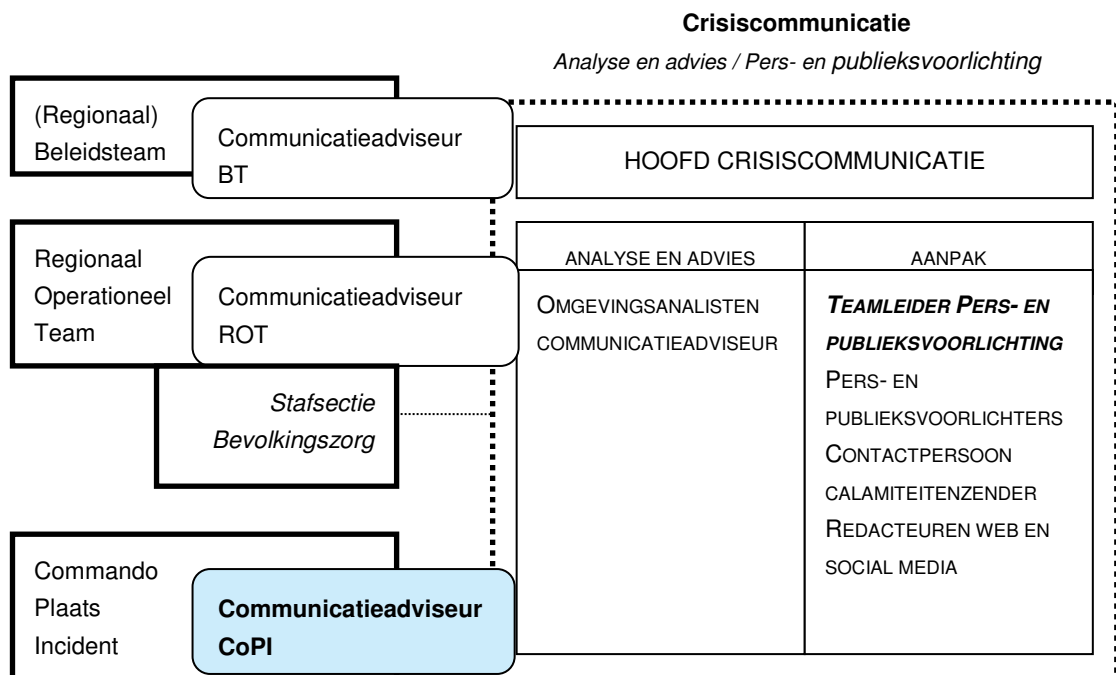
**Crisiscommunicatie**

*Analyse en advies / Pers- en publieksvoorlichting*

(Regionaal) Beleidsteam

Communicatieadviseur BT

HOOFD CRISISCOMMUNICATIE

Regionaal Operationeel Team

Communicatieadviseur ROT

*Stafsectie Bevolkingszorg*

| ANALYSE EN ADVIES | AANPAK |
|---|---|
| OMGEVINGSANALISTEN COMMUNICATIEADVISEUR | ***TEAMLEIDER PERS- EN PUBLIEKSVOORLICHTING*** PERS- EN PUBLIEKSVOORLICHTERS CONTACTPERSOON CALAMITEITENZENDER REDACTEUREN WEB EN SOCIAL MEDIA |

Commando Plaats Incident

**Communicatieadviseur CoPI**